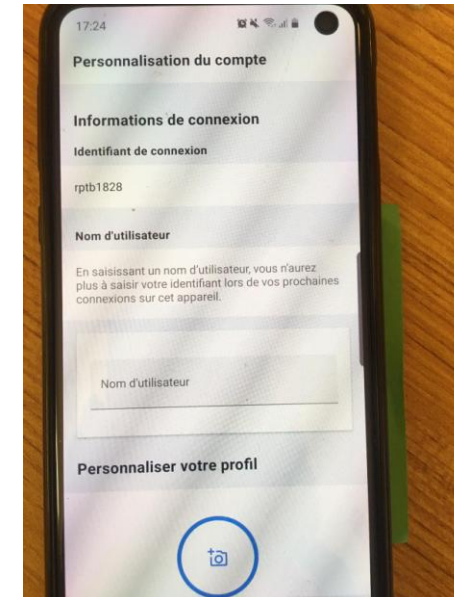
17:24

Personnalisation du compte

Informations de connexion

Identifiant de connexion

rptb1828

Nom d'utilisateur

En saisissant un nom d'utilisateur, vous n'aurez plus à saisir votre identifiant lors de vos prochaines connexions sur cet appareil.

Nom d'utilisateur

Personnaliser votre profil